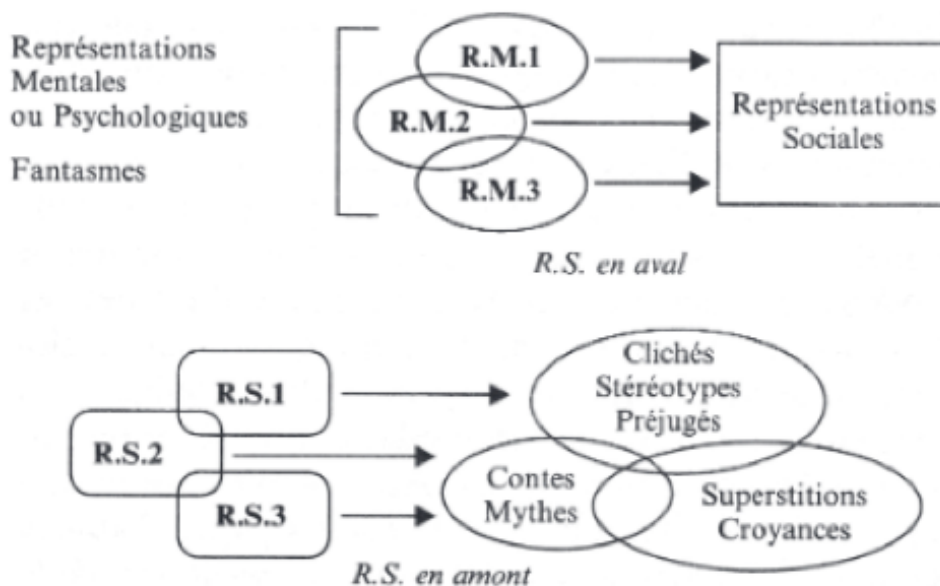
Représentations Mentales ou Psychologiques

Fantasmes

R.M.1

R.M.2

R.M.3

Représentations Sociales

R.S. en aval

R.S.1

R.S.2

R.S.3

Clichés Stéréotypes Préjugés

Contes Mythes

Superstitions Croyances

R.S. en amont